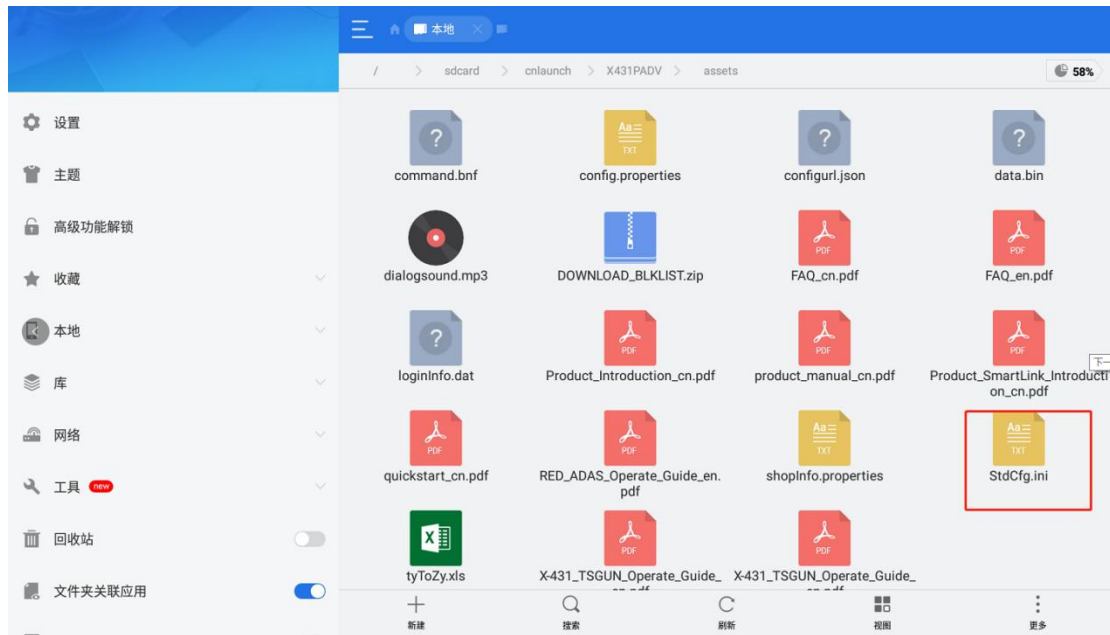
设置

主题

高级功能解锁

收藏

本地

库

网络

工具 new

回收站

文件夹关联应用

本地

/ > sdcard > cnlaunch > X431PADV > assets

58%

command.bnf

config.properties

configurl.json

data.bin

dialogsound.mp3

DOWNLOAD_BLKLIST.zip

FAQ_cn.pdf

FAQ_en.pdf

loginInfo.dat

Product_Introduction_cn.pdf

product_manual_cn.pdf

Product_SmartLink_Introduction_cn.pdf

quickstart_cn.pdf

RED_ADAS_Operate_Guide_en.pdf

shopInfo.properties

StdCfg.ini

tyToZy.xls

X-431_TSGUN_Operate_Guide_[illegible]

X-431_TSGUN_Operate_Guide_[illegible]

新建

搜索

刷新

视图

更多